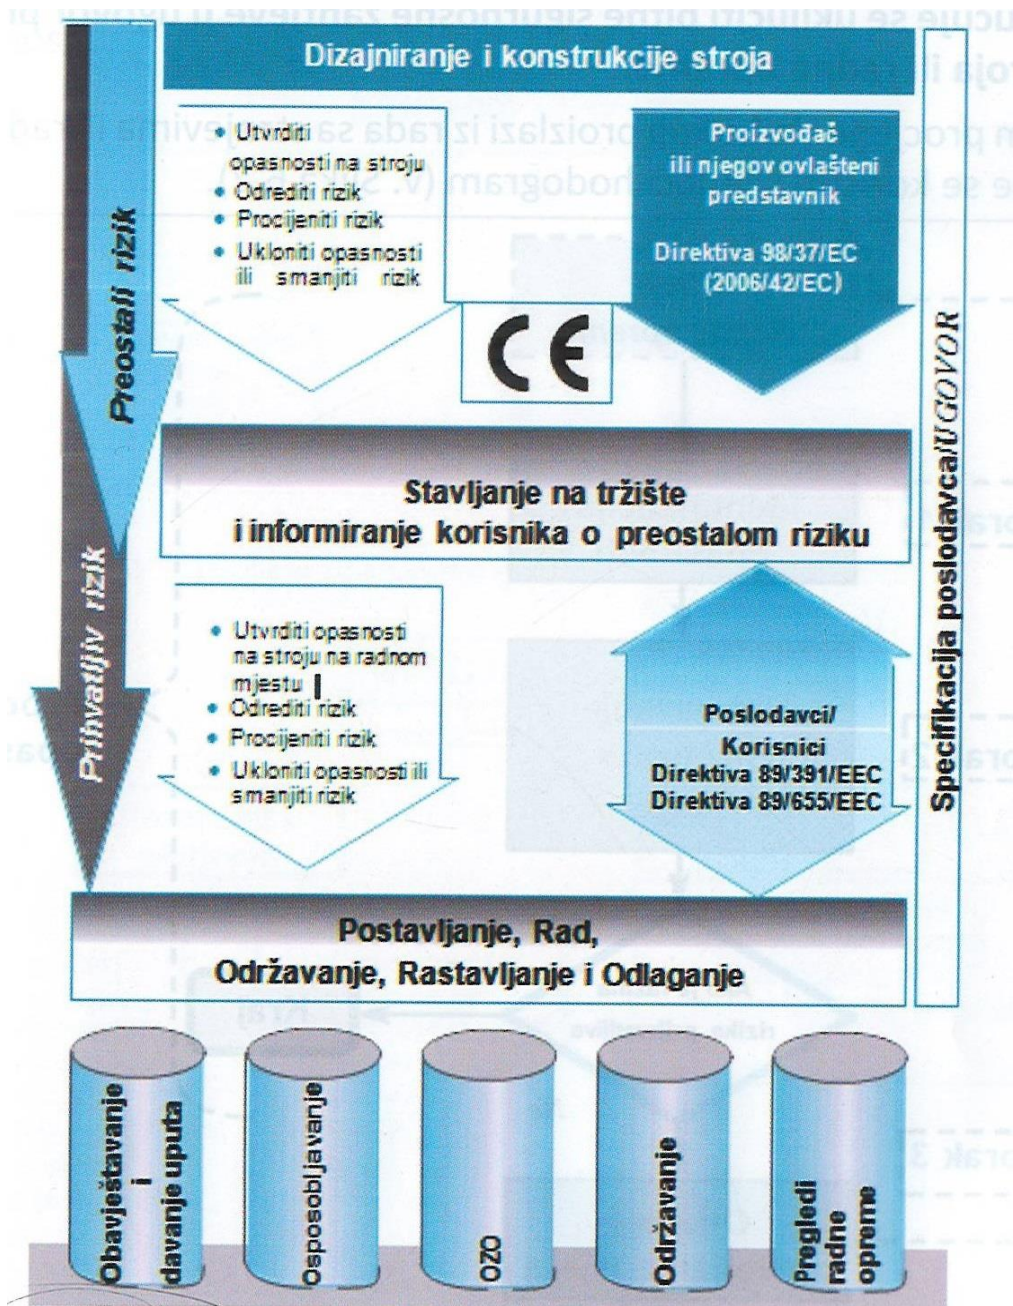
Dizajniranje i konstrukcije stroja

• Utvrditi opasnosti na stroju
• Odrediti rizik
• Procijeniti rizik
• Ukloniti opasnosti ili smanjiti rizik

Proizvođač ili njegov ovlašteni predstavnik

Direktiva 98/37/EC (2006/42/EC)

CE

Preostali rizik

Stavljanje na tržište i informiranje korisnika o preostalom riziku

Prihvatljiv rizik

• Utvrditi opasnosti na stroju na radnom mjestu
• Odrediti rizik
• Procijeniti rizik
• Ukloniti opasnosti ili smanjiti rizik

Poslodavci/ Korisnici
Direktiva 89/391/EEC
Direktiva 89/655/EEC

Specifikacija poslodavca/UGOVOR

Postavljanje, Rad, Održavanje, Rastavljanje i Odlaganje

Obavješťavanje i davanje uputa

Osposobljavanje

OZO

Održavanje

Pregledi radne opreme